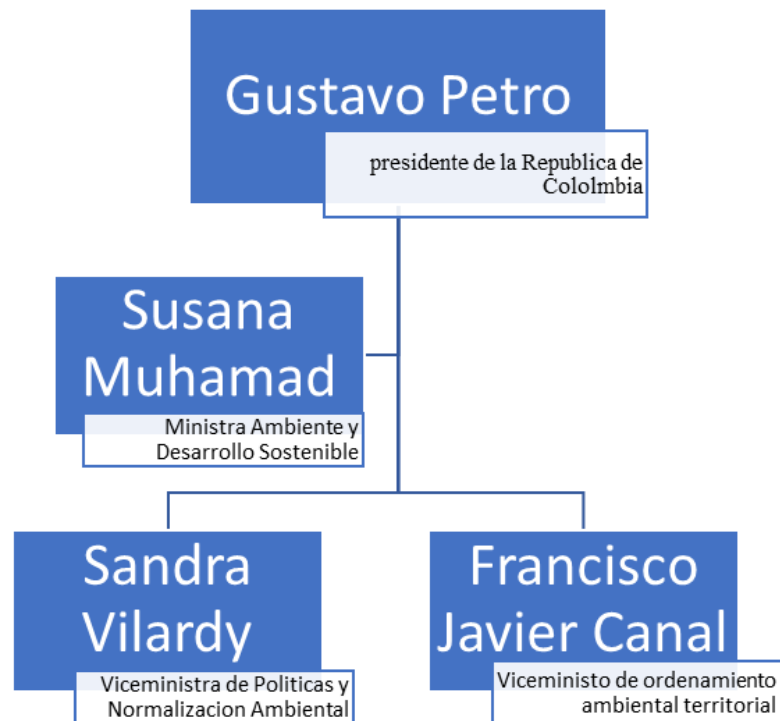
Gustavo Petro

presidente de la Republica de Cololmbia

Susana Muhamad

Ministra Ambiente y Desarrollo Sostenible

Sandra Vilardy

Viceministra de Politicas y Normalizacion Ambiental

Francisco Javier Canal

Viceministo de ordenamiento ambiental territorial